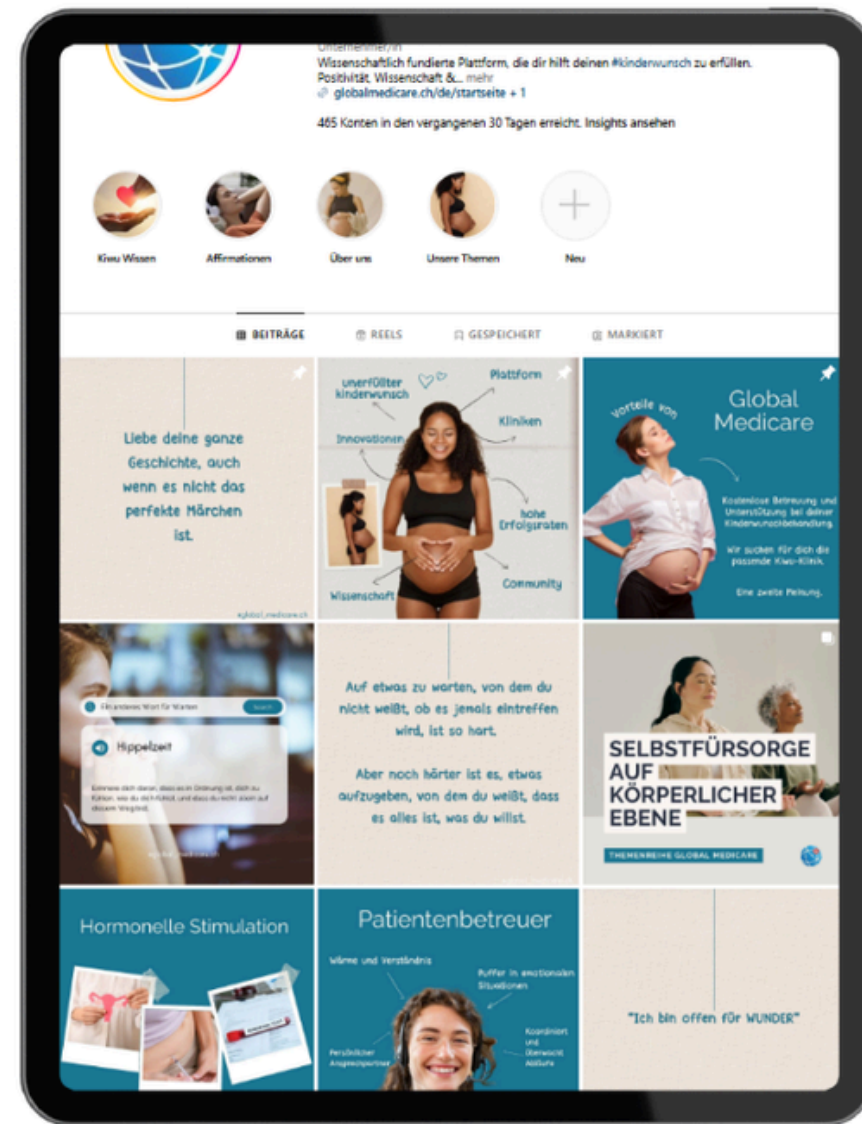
Unternehmer/in
Wissenschaftlich fundierte Plattform, die dir hilft deinen #kinderwunsch zu erfüllen. Positivität. Wissenschaft &... mehr
globalmedicare.ch/de/startseite + 1

465 Konten in den vergangenen 30 Tagen erreicht. Insights ansehen

Kiwu Wissen
Affirmationen
Über uns
Unsere Themen
Neu

BEITRÄGE
REELS
GESPEICHERT
MARKIERT

Liebe deine ganze Geschichte, auch wenn es nicht das perfekte Märchen ist.

#global_medicare.ch

unerfüllter kinderwunsch
Plattform
Innovationen
Kliniken
hohe Erfolgsraten
Wissenschaft
Community

Vorteile von
Global Medicare

Kostenlose Betreuung und Unterstützung bei deiner Kinderwunschbehandlung.

Wir suchen für dich die passende Kiwu-Klinik.

Eine zweite Meinung.

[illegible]
Search
Hippelzeit
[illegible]

Auf etwas zu warten, von dem du nicht weißt, ob es jemals eintreffen wird, ist so hart.

Aber noch härter ist es, etwas aufzugeben, von dem du weißt, dass es alles ist, was du willst.

SELBSTFÜRSORGE AUF KÖRPERLICHER EBENE

THEMENREIHE GLOBAL MEDICARE

Hormonelle Stimulation

Patientenbetreuer

Wärme und Verständnis
Puffer in emotionalen Situationen
Persönlicher Ansprechpartner
Koordiniert und überwacht Abläufe

"Ich bin offen für WUNDER"